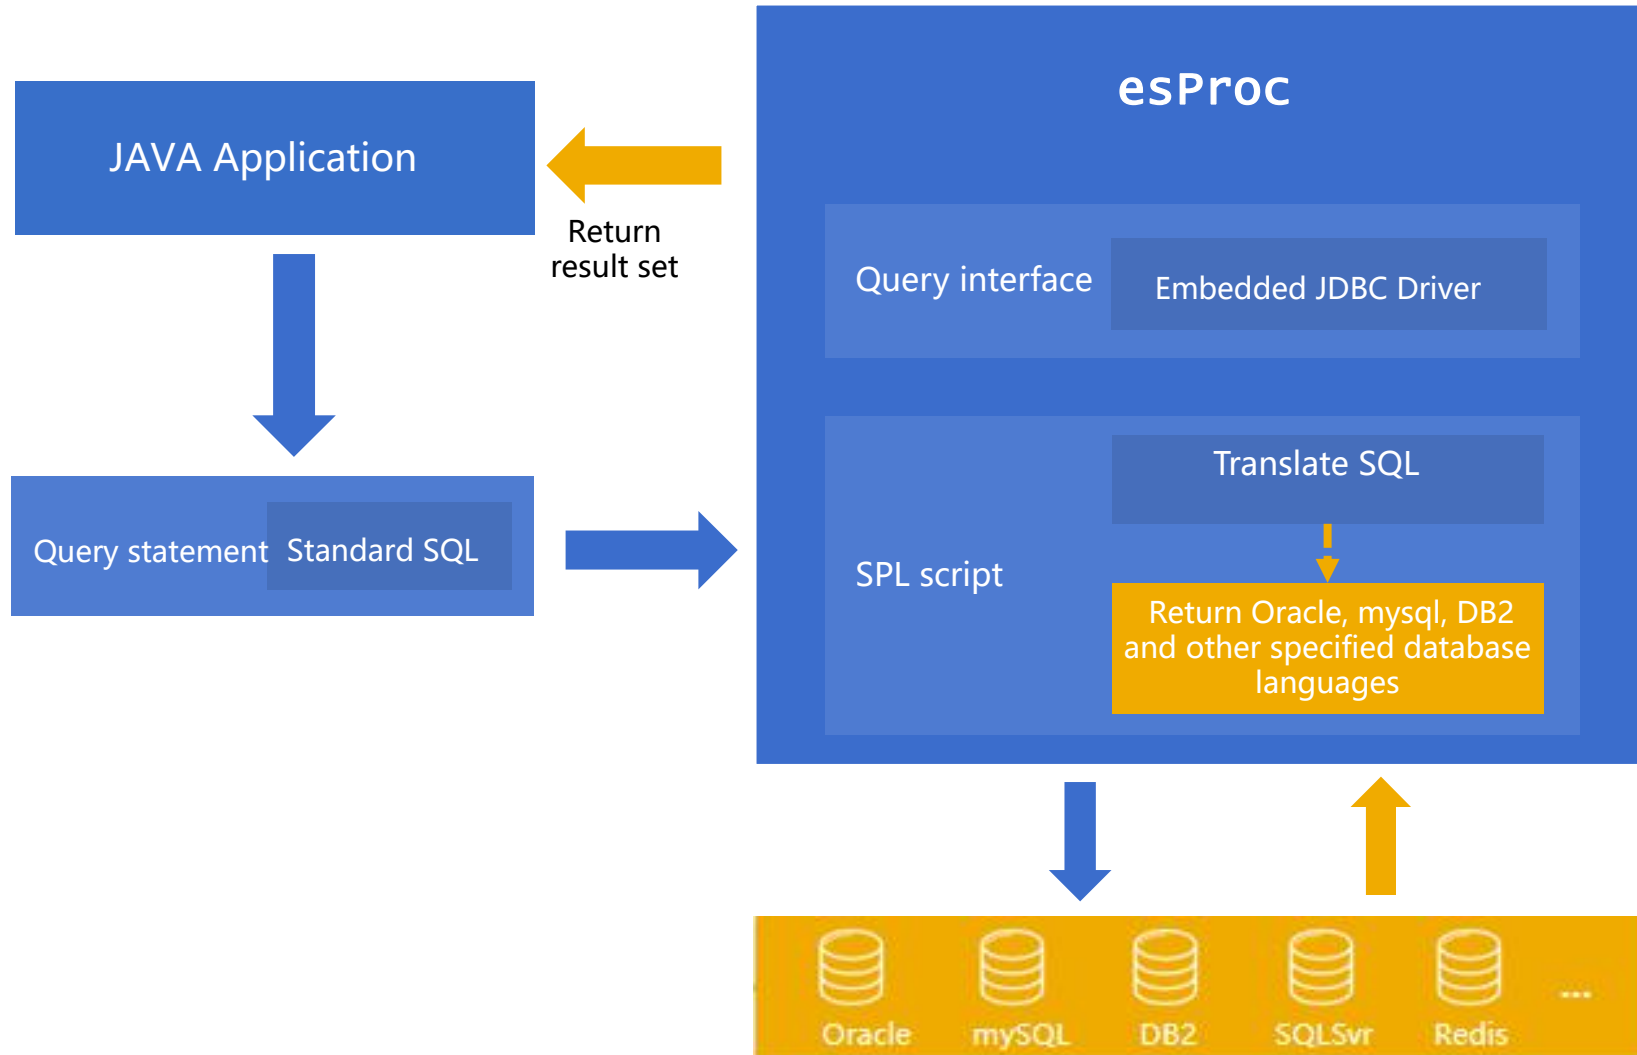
JAVA Application

Return result set

esProc

Query interface

Embedded JDBC Driver

Query statement

Standard SQL

Translate SQL

SPL script

Return Oracle, mysql, DB2 and other specified database languages

Oracle

mySQL

DB2

SQLSvr

Redis

...